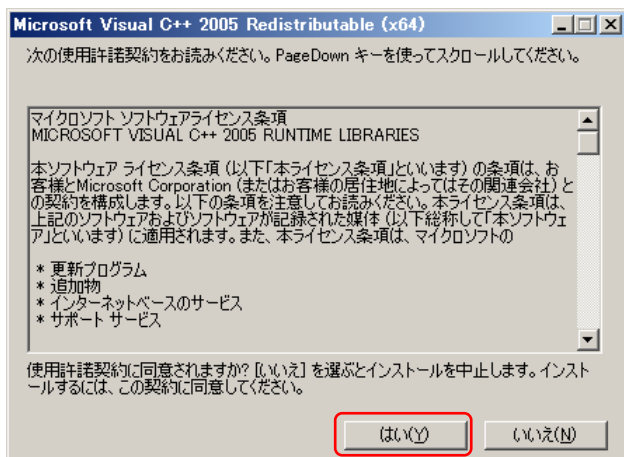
Microsoft Visual C++ 2005 Redistributable (x64)

次の使用許諾契約をお読みください。PageDown キーを使ってスクロールしてください。

マイクロソフト ソフトウェアライセンス条項
MICROSOFT VISUAL C++ 2005 RUNTIME LIBRARIES

本ソフトウェア ライセンス条項 (以下「本ライセンス条項」といいます) の条項は、お客様とMicrosoft Corporation (またはお客様の居住地によってはその関連会社) との契約を構成します。以下の条項を注意してお読みください。本ライセンス条項は、上記のソフトウェアおよびソフトウェアが記録された媒体 (以下総称して「本ソフトウェア」といいます) に適用されます。また、本ライセンス条項は、マイクロソフトの

* 更新プログラム
* 追加物
* インターネットベースのサービス
* サポート サービス

使用許諾契約に同意されますか? [いいえ] を選ぶとインストールを中止します。インストールするには、この契約に同意してください。

はい(Y)
いいえ(N)